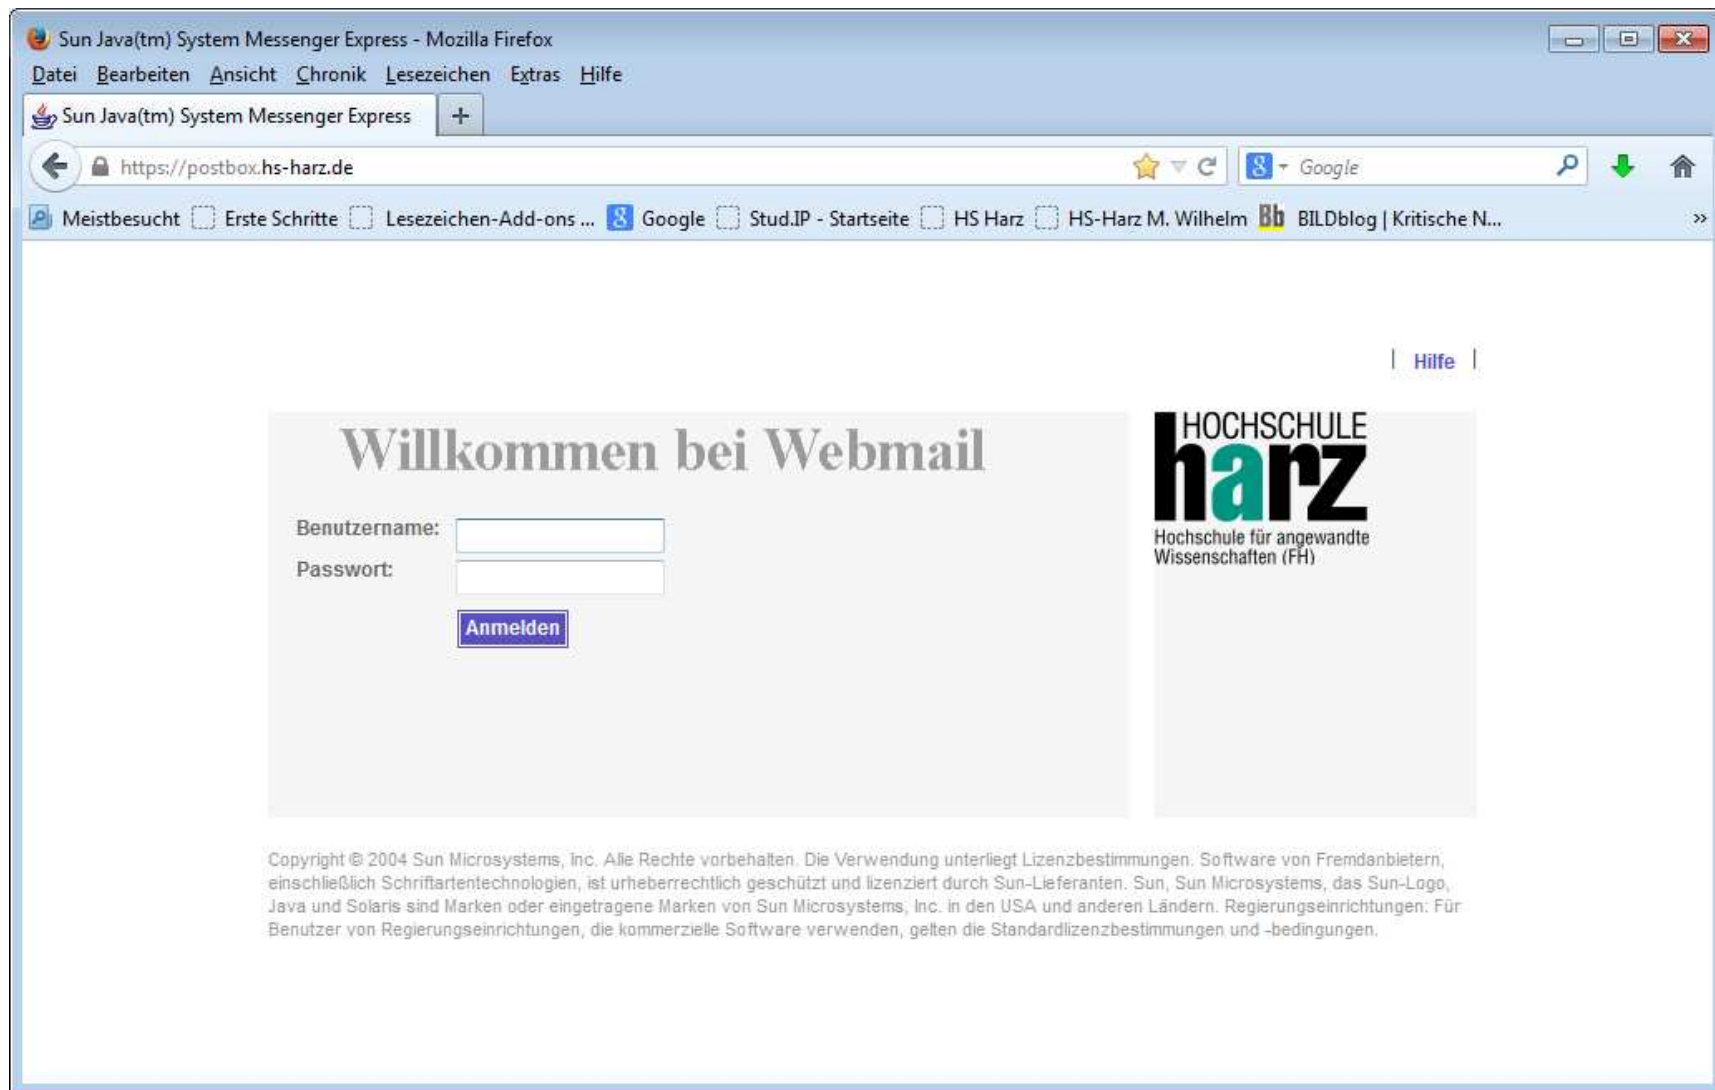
Sun Java(tm) System Messenger Express - Mozilla Firefox

Datei Bearbeiten Ansicht Chronik Lesezeichen Extras Hilfe

Sun Java(tm) System Messenger Express +

https://postbox.hs-harz.de

Google

Meistbesucht Erste Schritte Lesezeichen-Add-ons ... Google Stud.IP - Startseite HS Harz HS-Harz M. Wilhelm BILDblog | Kritische N... »

| Hilfe |

Willkommen bei Webmail

Benutzername:

Passwort:

Anmelden

HOCHSCHULE harz

Hochschule für angewandte Wissenschaften (FH)

Copyright © 2004 Sun Microsystems, Inc. Alle Rechte vorbehalten. Die Verwendung unterliegt Lizenzbestimmungen. Software von Fremdanbietern, einschließlich Schriftartentechnologien, ist urheberrechtlich geschützt und lizenziert durch Sun-Lieferanten. Sun, Sun Microsystems, das Sun-Logo, Java und Solaris sind Marken oder eingetragene Marken von Sun Microsystems, Inc. in den USA und anderen Ländern. Regierungseinrichtungen: Für Benutzer von Regierungseinrichtungen, die kommerzielle Software verwenden, gelten die Standardlizenzbestimmungen und -bedingungen.